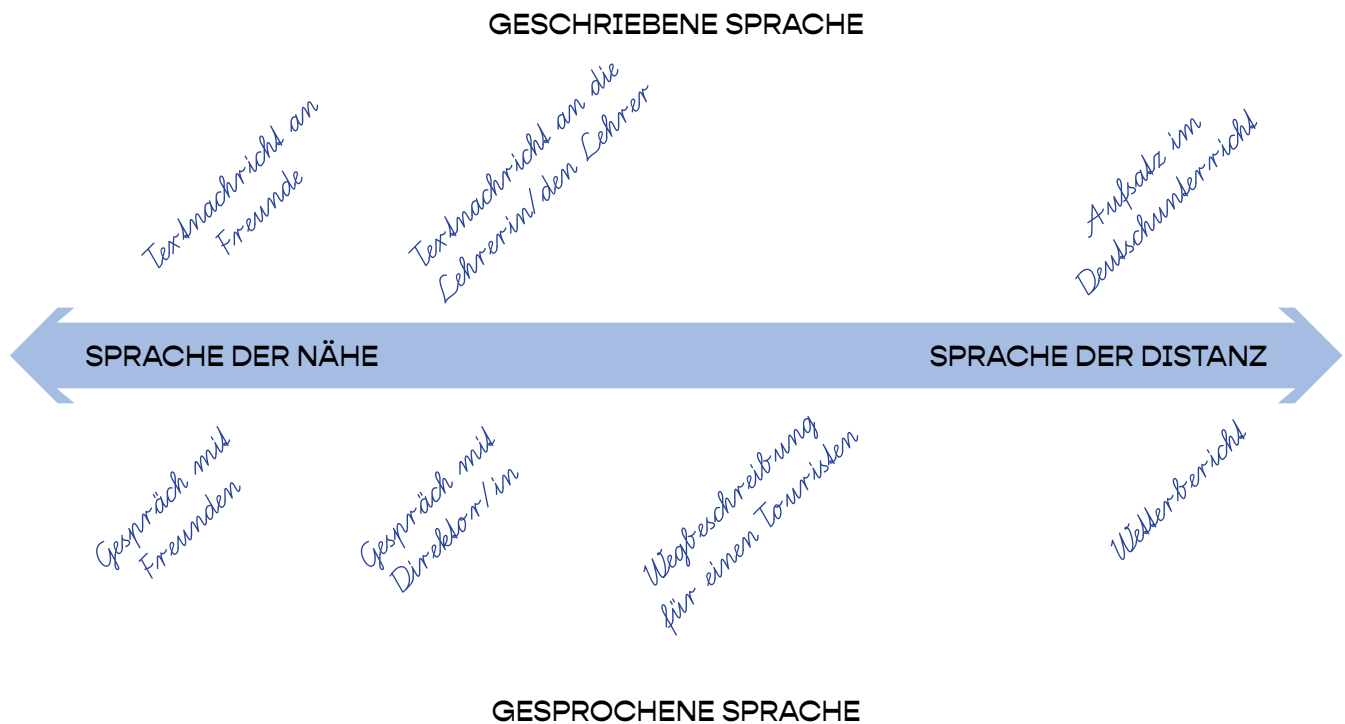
GESCHRIEBENE SPRACHE

Textnachricht an Freunde

Textnachricht an die Lehrerin/den Lehrer

Aufsatz im Deutschunterricht

SPRACHE DER NÄHE

SPRACHE DER DISTANZ

Gespräch mit Freunden

Gespräch mit Direktor/in

Wegbeschreibung für einen Touristen

Wetterbericht

GESPROCHENE SPRACHE